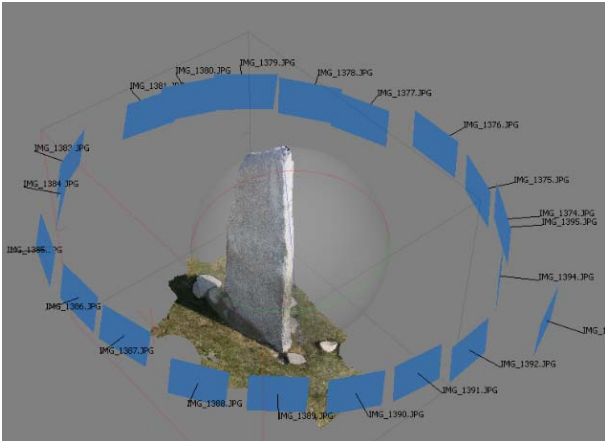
IMG_1379.JPG
IMG_1380.JPG
IMG_1378.JPG
IMG_138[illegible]
IMG_1377.JPG
IMG_1376.JPG
IMG_138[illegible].JPG
IMG_1384.JPG
IMG_1375.JPG
IMG_1374.JPG
IMG_1395.JPG
IMG_1385.JPG
IMG_1394.JPG
IMG_1386.JPG
IMG_1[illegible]
IMG_1387.JPG
IMG_1392.JPG
IMG_1391.JPG
IMG_1388.JPG
IMG_1389.JPG
IMG_1390.JPG